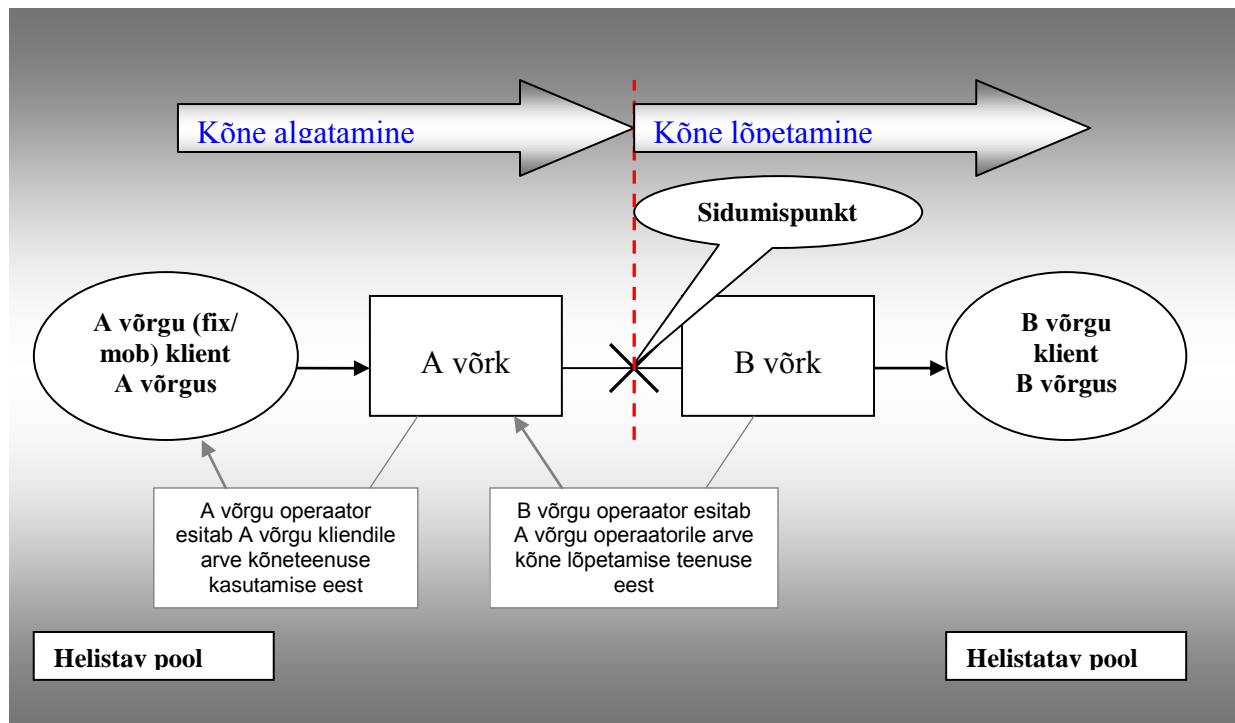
Kõne algatamine

Kõne lõpetamine

Sidumispunkt

A võrgu (fix/ mob) klient A võrgus

A võrk

B võrk

B võrgu klient B võrgus

A võrgu operaator esitab A võrgu kliendile arve kõneteenuse kasutamise eest

B võrgu operaator esitab A võrgu operaatorile arve kõne lõpetamise teenuse eest

Helistav pool

Helistatav pool